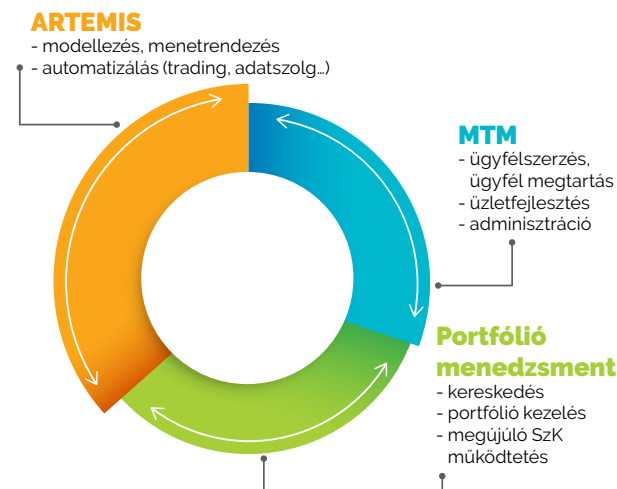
ARTEMIS
- modellezés, menetrendezés
- automatizálás (trading, adatszolg...)

MTM
- ügyfélszerzés, ügyfél megtartás
- üzletfejlesztés
- adminisztráció

Portfólió menedzsment
- kereskedés
- portfólió kezelés
- megújuló SzK működtetés